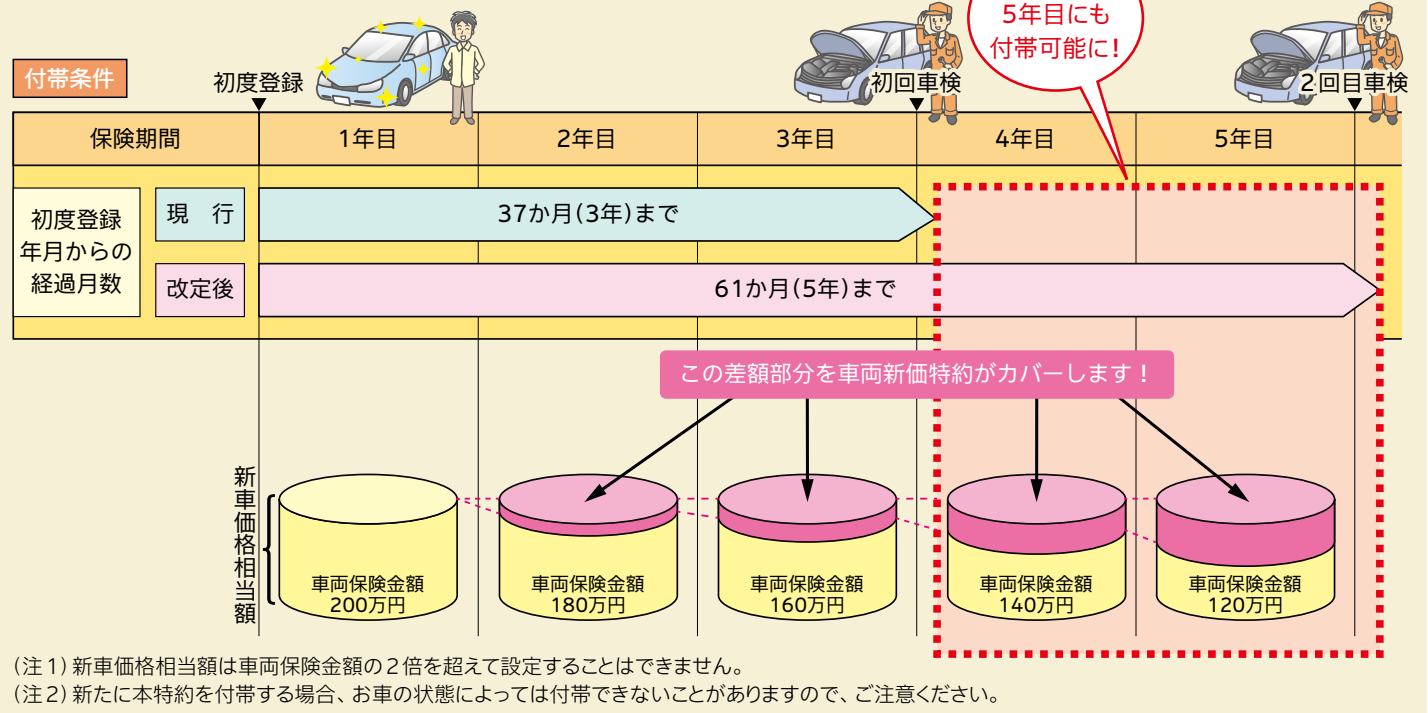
5年目にも
付帯可能に！

付帯条件

初度登録

初回車検

2回目車検

| 保険期間 | | 1年目 | 2年目 | 3年目 | 4年目 | 5年目 |
|---|---|---|---|---|---|---|
| 初度登録年月からの経過月数 | 現　行 | 37か月(3年)まで | | | | |
| | 改定後 | 61か月(5年)まで | | | | |

この差額部分を車両新価特約がカバーします！

新車価格相当額

車両保険金額
200万円

車両保険金額
180万円

車両保険金額
160万円

車両保険金額
140万円

車両保険金額
120万円

(注1) 新車価格相当額は車両保険金額の2倍を超えて設定することはできません。
(注2) 新たに本特約を付帯する場合、お車の状態によっては付帯できないことがありますので、ご注意ください。